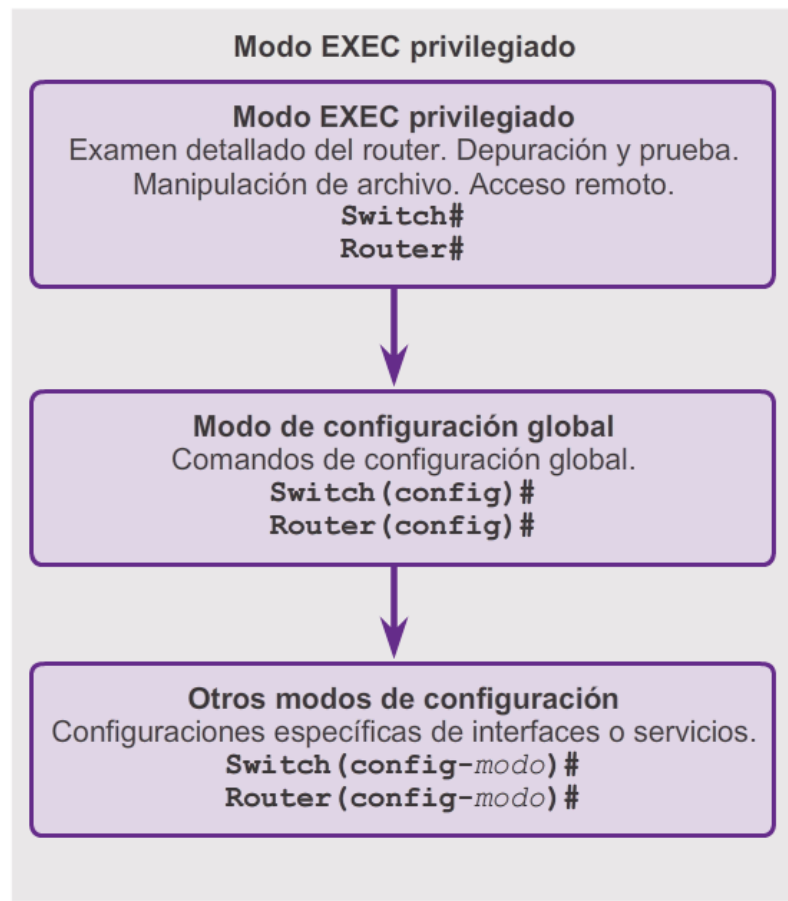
Modo EXEC privilegiado

Modo EXEC privilegiado
Examen detallado del router. Depuración y prueba. Manipulación de archivo. Acceso remoto.
Switch#
Router#

Modo de configuración global
Comandos de configuración global.
Switch(config)#
Router(config)#

Otros modos de configuración
Configuraciones específicas de interfaces o servicios.
Switch(config-modo)#
Router(config-modo)#